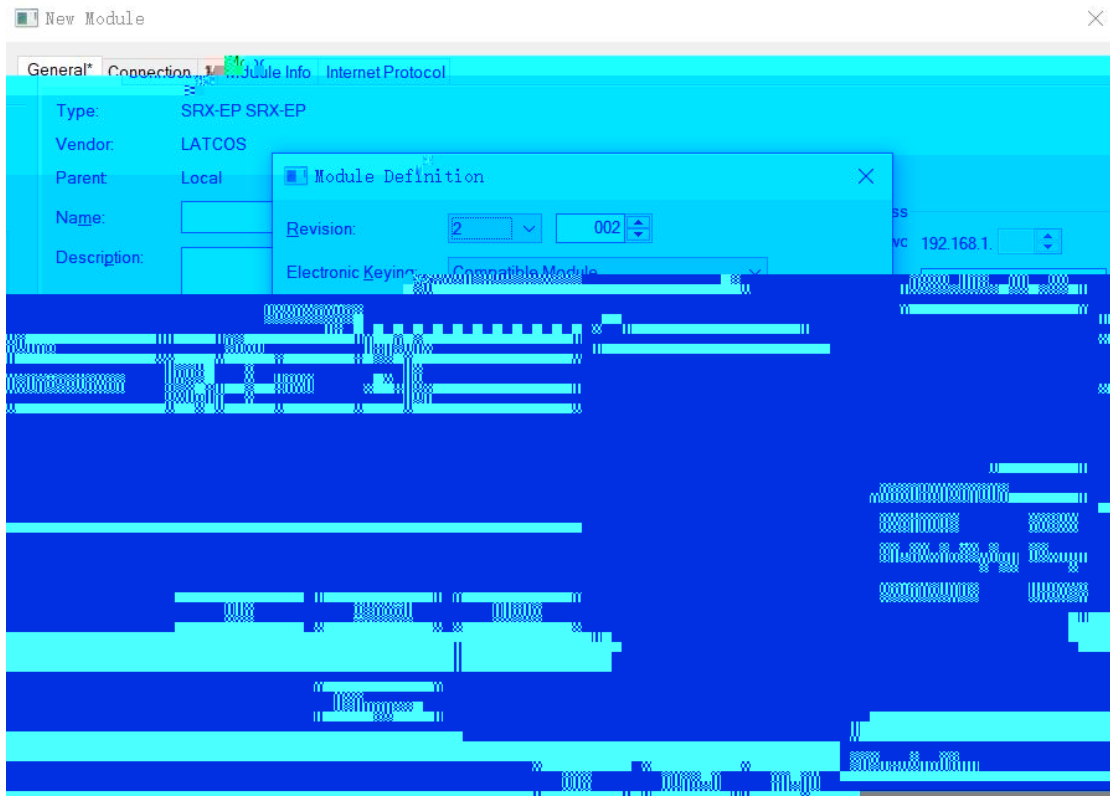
New Module

General* Connection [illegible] Module Info Internet Protocol

Type: SRX-EP SRX-EP

Vendor: LATCOS

Parent: Local

Name:

Description:

Module Definition

Revision: 2 002

Electronic Keying: Compatible Module

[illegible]ss

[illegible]vc 192.168.1.